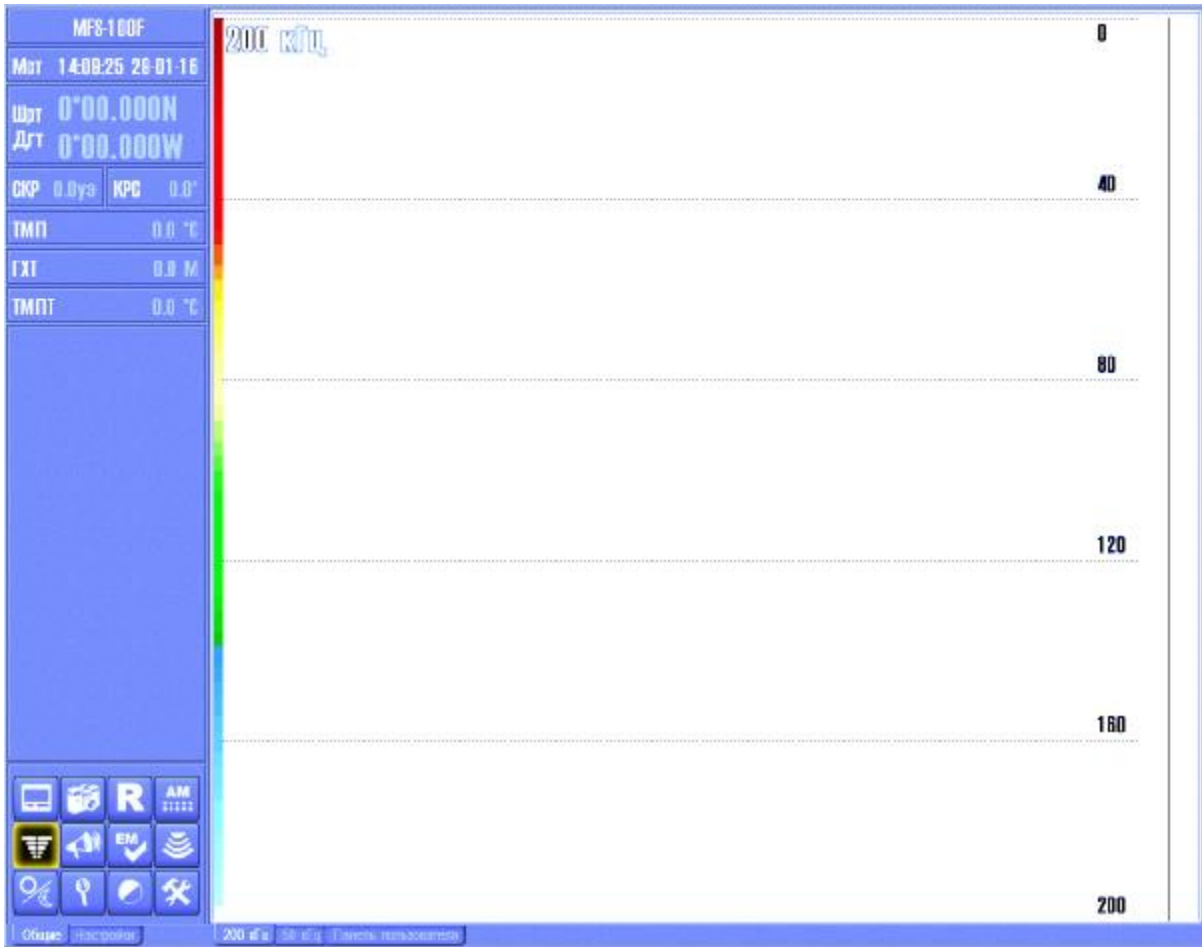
MFS-100F

Мвт 14:09:25 26-01-16

Шрт 0°00.000N
Дгт 0°00.000W

СКР 0.0уз КРС 0.0°

ТМП 0.0 °C

ГХТ 0.0 М

ТМПТ 0.0 °C

AM

EM

Общие Настройки

200 кГц

0

40

80

120

160

200

200 кГц 50 кГц Панель пользователя